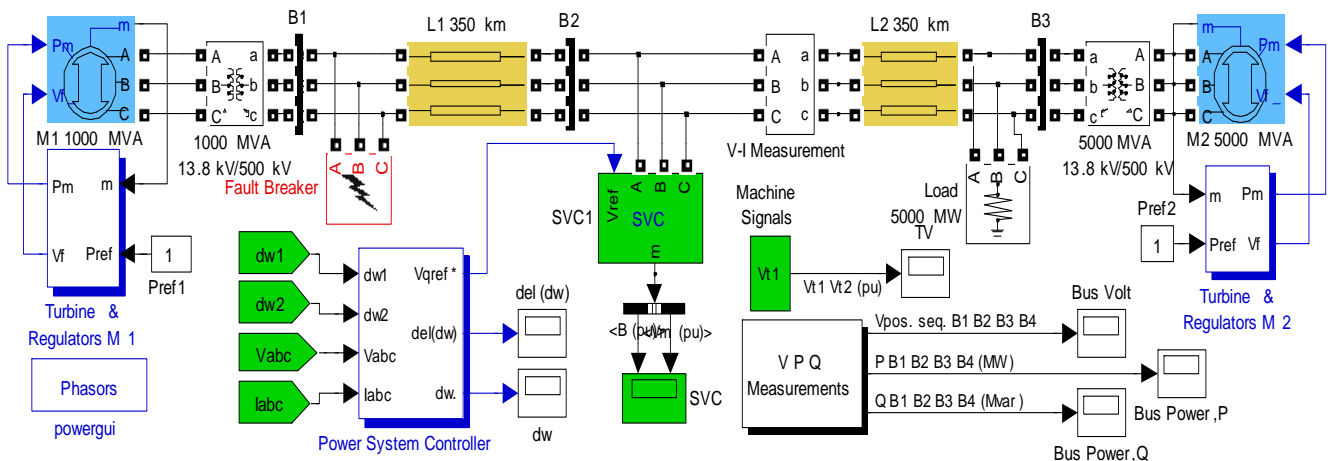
m
Pm
A
B
C
Vf
M1 1000 MVA
A a
B b
C c
1000 MVA
13.8 kV/500 kV
B1
L1 350 km
B2
A
B
C
Fault Breaker
Pm m
Vf Pref
1
Pref1
Turbine & Regulators M 1
Phasors
powergui
dw1
dw2
Vabc
Iabc
dw1
dw2
Vabc
Iabc
Vqref *
del(dw)
dw.
Power System Controller
del (dw)
dw
Vref
A B C
SVC1
SVC
m
<B (pu)Vm (pu)>
SVC
A a
B b
C c
V-I Measurement
L2 350 km
B3
A
B
C
Load
5000 MW
Machine Signals
Vt1
Vt1 Vt2 (pu)
TV
a A
b B
c C
5000 MVA
13.8 kV/500 kV
m
Pm
A
B
C
Vf_
M2 5000 MVA
Pref2
m Pm
1
Pref Vf
Turbine & Regulators M 2
V P Q Measurements
Vpos. seq. B1 B2 B3 B4
P B1 B2 B3 B4 (MW)
Q B1 B2 B3 B4 (Mvar )
Bus Volt
Bus Power ,P
Bus Power ,Q